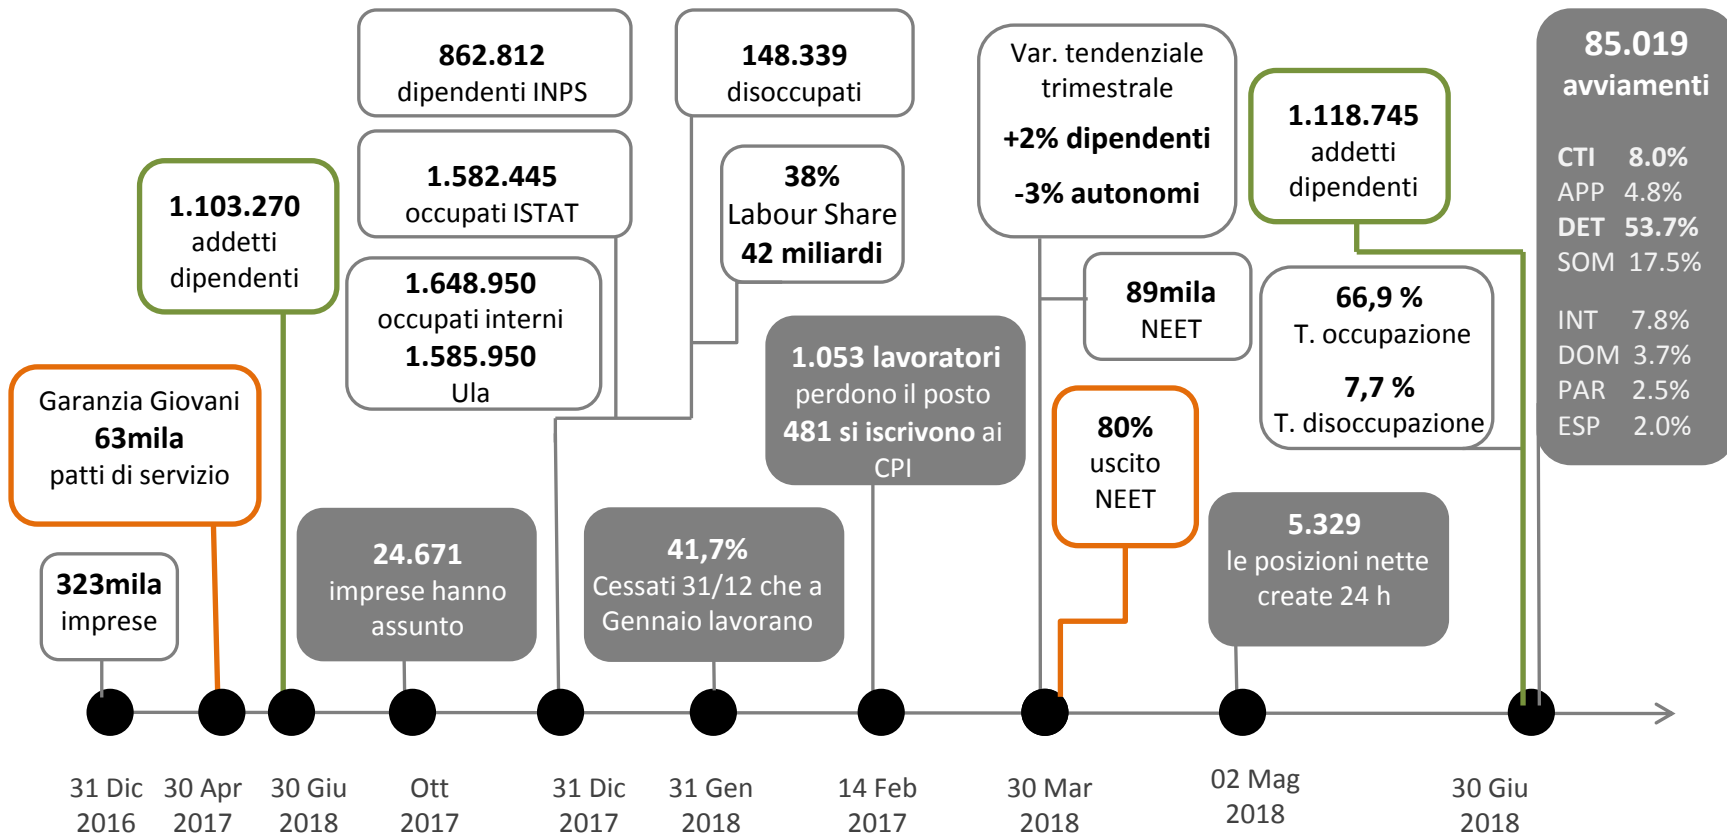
862.812
dipendenti INPS

148.339
disoccupati

Var. tendenziale trimestrale
+2% dipendenti
-3% autonomi

85.019
avviamenti

CTI 8.0%
APP 4.8%
DET 53.7%
SOM 17.5%

INT 7.8%
DOM 3.7%
PAR 2.5%
ESP 2.0%

1.118.745
addetti
dipendenti

1.582.445
occupati ISTAT

38%
Labour Share
42 miliardi

1.103.270
addetti
dipendenti

1.648.950
occupati interni
1.585.950
Ula

89mila
NEET

66,9 %
T. occupazione
7,7 %
T. disoccupazione

1.053 lavoratori
perdono il posto
481 si iscrivono ai CPI

Garanzia Giovani
63mila
patti di servizio

80%
uscito
NEET

24.671
imprese hanno assunto

41,7%
Cessati 31/12 che a Gennaio lavorano

5.329
le posizioni nette create 24 h

323mila
imprese

31 Dic 2016
30 Apr 2017
30 Giu 2018
Ott 2017
31 Dic 2017
31 Gen 2018
14 Feb 2017
30 Mar 2018
02 Mag 2018
30 Giu 2018